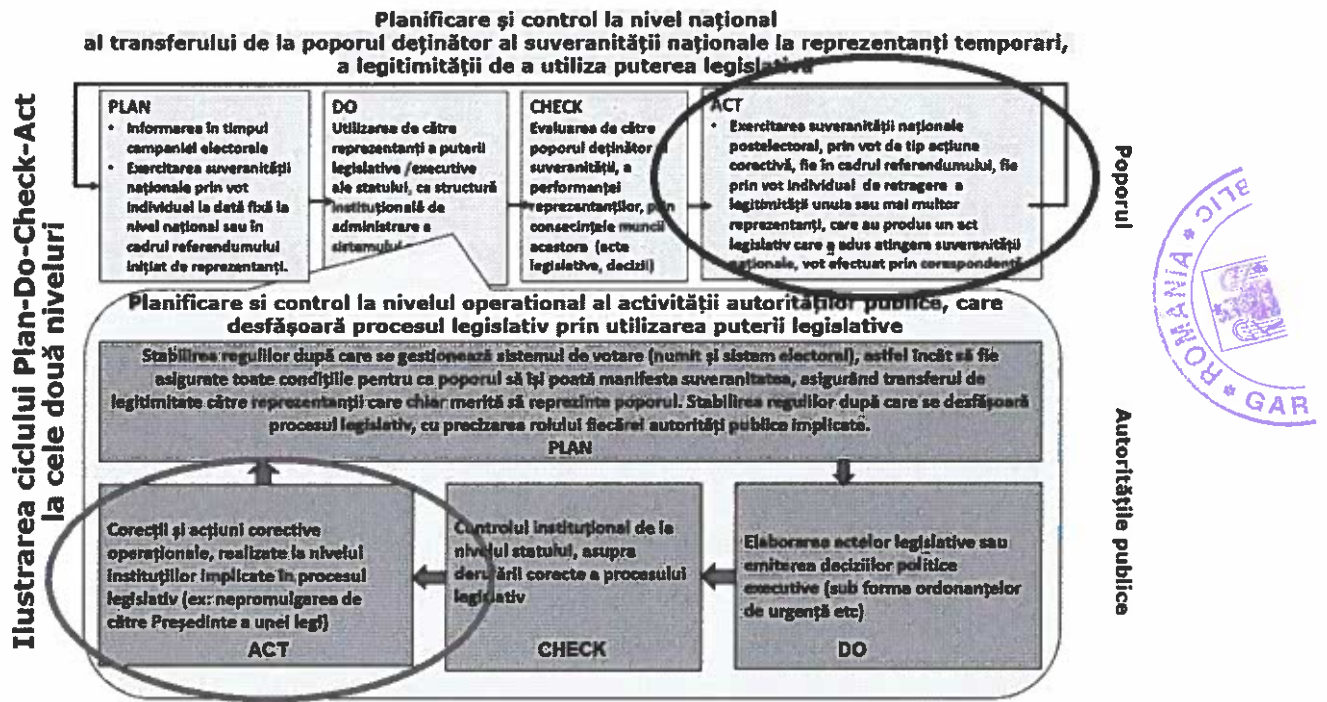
Planificare şi control la nivel naţional
al transferului de la poporul deţinător al suveranităţii naţionale la reprezentanţi temporari, a legitimităţii de a utiliza puterea legislativă

Ilustrarea ciclului Plan-Do-Check-Act la cele două niveluri

PLAN
• Informarea în timpul campaniei electorale
• Exercitarea suveranităţii naţionale prin vot individual la dată fixă la nivel naţional sau în cadrul referendumului iniţiat de reprezentanţi.

DO
Utilizarea de către reprezentanţi a puterii legislative /executive ale statului, ca structură instituţională de administrare a sistemului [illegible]

CHECK
Evaluarea de către poporul deţinător al suveranităţii, a performanţei reprezentanţilor, prin consecinţele muncii acestora (acte legislative, decizii)

ACT
• Exercitarea suveranităţii naţionale postelectoral, prin vot de tip acţiune corectivă, fie în cadrul referendumului, fie prin vot individual de retragere a legitimităţii unuia sau mai multor reprezentanţi, care au produs un act legislativ care a adus atingere suveranităţii naţionale, vot efectuat prin corespondenţă

Poporul

Planificare si control la nivelul operaţional al activităţii autorităţilor publice, care desfăşoară procesul legislativ prin utilizarea puterii legislative

Stabilirea regulilor după care se gestionează sistemul de votare (numit şi sistem electoral), astfel încât să fie asigurate toate condiţiile pentru ca poporul să îşi poată manifesta suveranitatea, asigurând transferul de legitimitate către reprezentanţii care chiar merită să reprezinte poporul. Stabilirea regulilor după care se desfăşoară procesul legislativ, cu precizarea rolului fiecărei autorităţi publice implicate.
PLAN

Corecţii şi acţiuni corective operaţionale, realizate la nivelul instituţiilor implicate în procesul legislativ (ex: nepromulgarea de către Preşedinte a unei legi)
ACT

Controlul instituţional de la nivelul statului, asupra derulării corecte a procesului legislativ
CHECK

Elaborarea actelor legislative sau emiterea deciziilor politice executive (sub forma ordonanţelor de urgenţă etc)
DO

Autorităţile publice

ROMANIA * GAR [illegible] BLIC